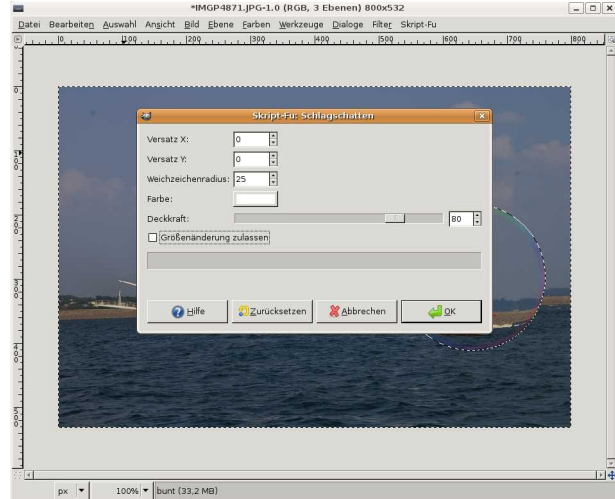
*IMGP4871.JPG-1.0 (RGB, 3 Ebenen) 800x532

Datei Bearbeiten Auswahl Ansicht Bild Ebene Farben Werkzeuge Dialoge Filter Skript-Fu

0 100 200 300 400 500 600 700 800

Skript-Fu: Schlagschatten

Versatz X: 0

Versatz Y: 0

Weichzeichenradius: 25

Farbe:

Deckkraft: 80

Größenänderung zulassen

Hilfe

Zurücksetzen

Abbrechen

OK

px 100% bunt (33,2 MB)